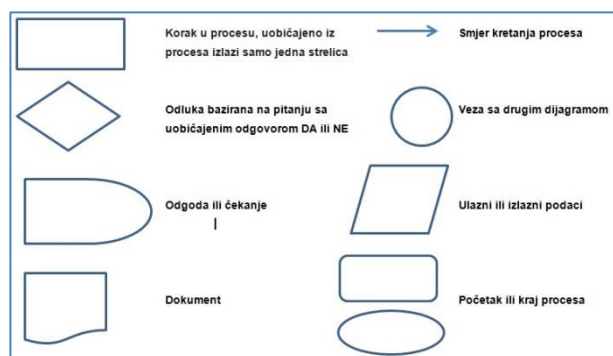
Korak u procesu, uobičajeno iz procesa izlazi samo jedna strelica

Smjer kretanja procesa

Odluka bazirana na pitanju sa uobičajenim odgovorom DA ili NE

Veza sa drugim dijagramom

Odgoda ili čekanje

Ulazni ili izlazni podaci

Dokument

Početak ili kraj procesa